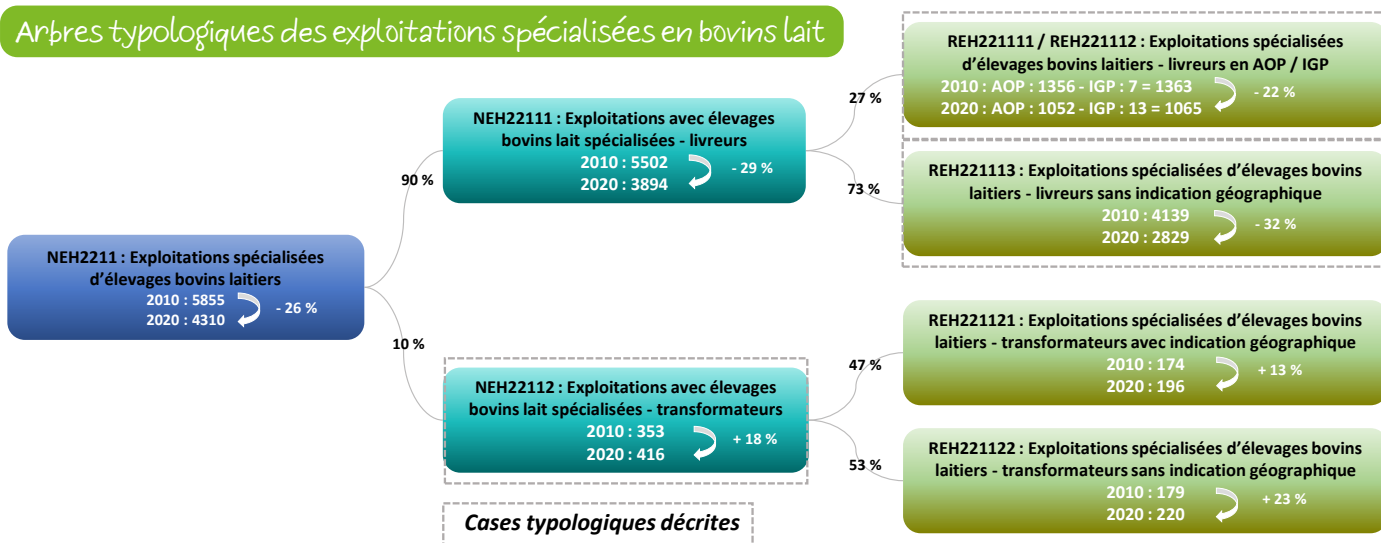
Arbres typologiques des exploitations spécialisées en bovins lait

NEH2211 : Exploitations spécialisées d'élevages bovins laitiers
2010 : 5855
2020 : 4310
- 26 %

90 %

NEH22111 : Exploitations avec élevages bovins lait spécialisées - livreurs
2010 : 5502
2020 : 3894
- 29 %

27 %

REH221111 / REH221112 : Exploitations spécialisées d'élevages bovins laitiers - livreurs en AOP / IGP
2010 : AOP : 1356 - IGP : 7 = 1363
2020 : AOP : 1052 - IGP : 13 = 1065
- 22 %

73 %

REH221113 : Exploitations spécialisées d'élevages bovins laitiers - livreurs sans indication géographique
2010 : 4139
2020 : 2829
- 32 %

10 %

NEH22112 : Exploitations avec élevages bovins lait spécialisées - transformateurs
2010 : 353
2020 : 416
+ 18 %

47 %

REH221121 : Exploitations spécialisées d'élevages bovins laitiers - transformateurs avec indication géographique
2010 : 174
2020 : 196
+ 13 %

53 %

REH221122 : Exploitations spécialisées d'élevages bovins laitiers - transformateurs sans indication géographique
2010 : 179
2020 : 220
+ 23 %

Cases typologiques décrites